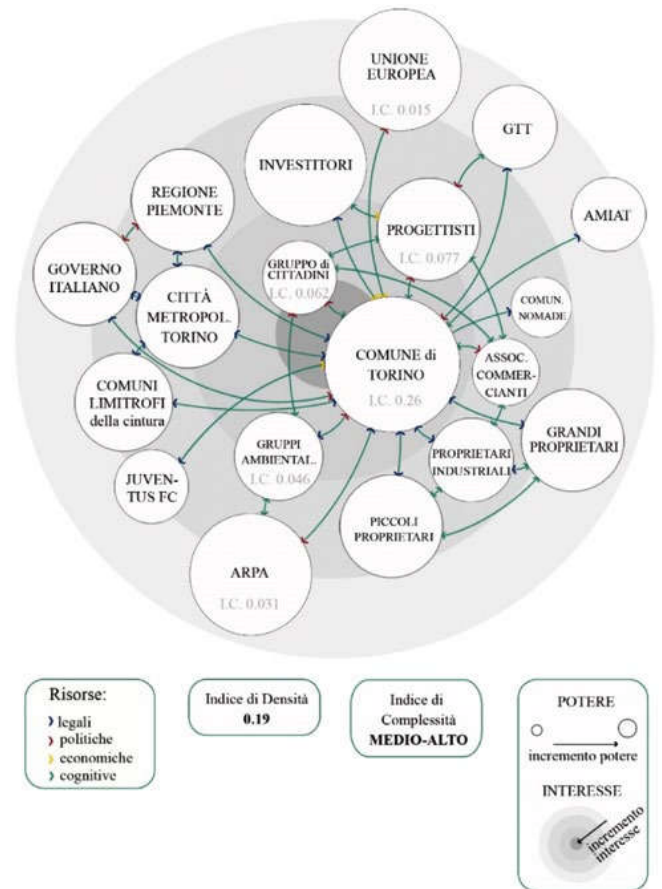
UNIONE EUROPEA
I.C. 0.015

GTT

INVESTITORI

REGIONE PIEMONTE

PROGETTISTI
I.C. 0.077

AMIAT

GOVERNO ITALIANO

GRUPPO di CITTADINI
I.C. 0.062

CITTÀ METROPOL. TORINO

COMUN. NOMADE

COMUNE di TORINO
I.C. 0.26

ASSOC. COMMERCIANTI

COMUNI LIMITROFI della cintura

GRANDI PROPRIETARI

GRUPPI AMBIENTAL.
I.C. 0.046

PROPRIETARI INDUSTRIALI

JUVENTUS FC

PICCOLI PROPRIETARI

ARPA
I.C. 0.031

Risorse:
› legali
› politiche
› economiche
› cognitive

Indice di Densità
0.19

Indice di Complessità
MEDIO-ALTO

POTERE
incremento potere

INTERESSE
incremento interesse